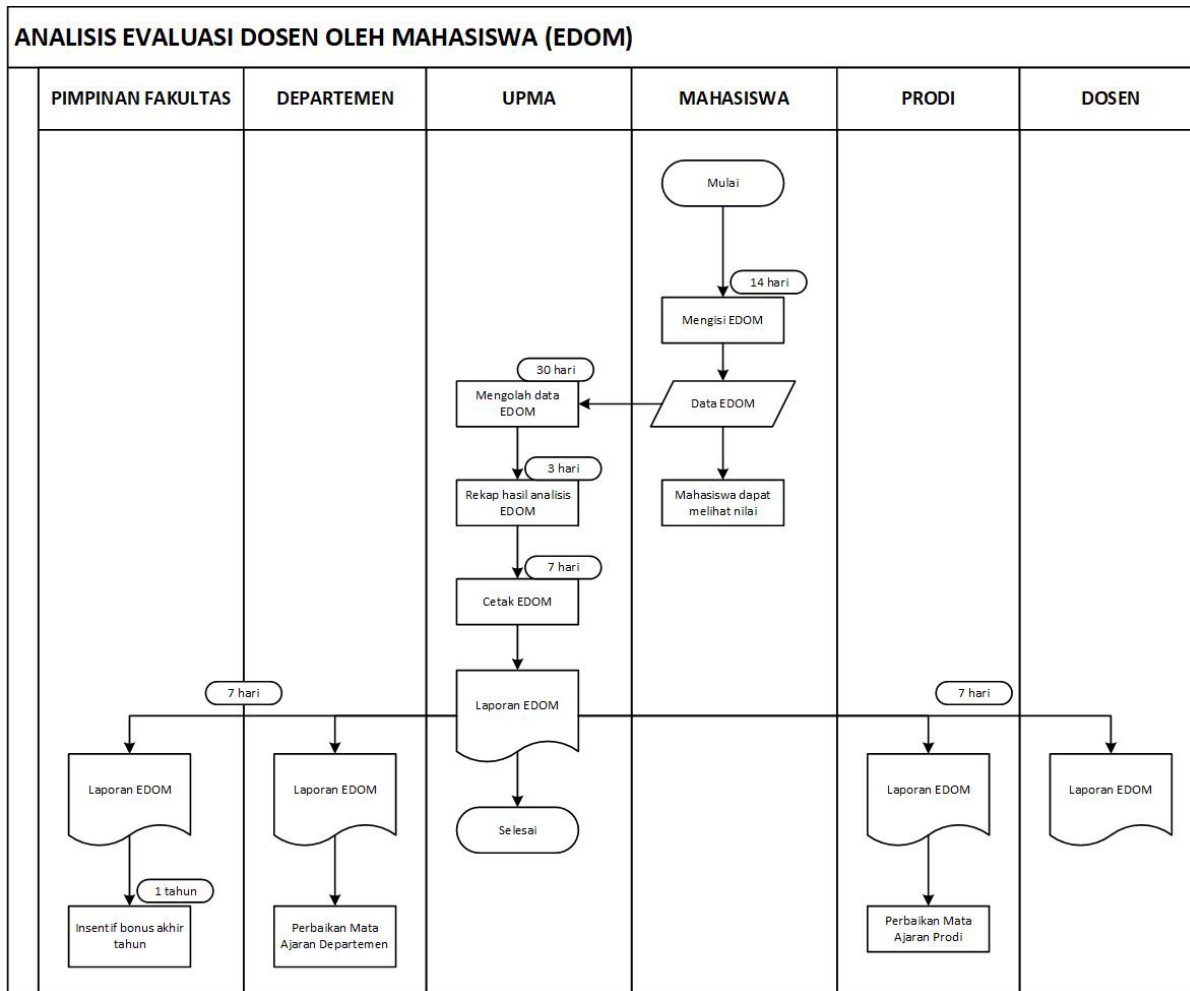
ANALISIS EVALUASI DOSEN OLEH MAHASISWA (EDOM)

PIMPINAN FAKULTAS

DEPARTEMEN

UPMA

MAHASISWA

PRODI

DOSEN

Mulai

14 hari

Mengisi EDOM

30 hari

Mengolah data EDOM

Data EDOM

3 hari

Rekap hasil analisis EDOM

Mahasiswa dapat melihat nilai

7 hari

Cetak EDOM

7 hari

Laporan EDOM

7 hari

Laporan EDOM

Laporan EDOM

Selesai

Laporan EDOM

Laporan EDOM

1 tahun

Insentif bonus akhir tahun

Perbaikan Mata Ajaran Departemen

Perbaikan Mata Ajaran Prodi